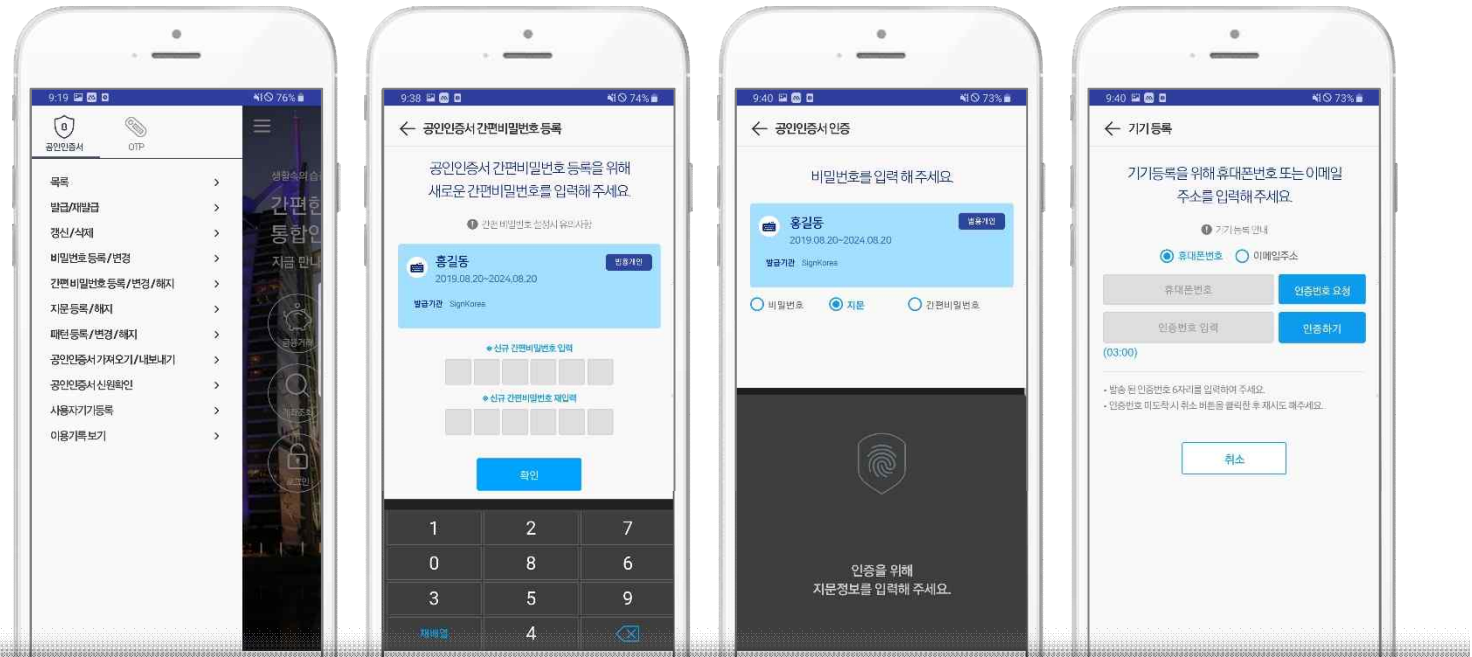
9:19 76%

공인인증서

OTP

목록
발급/재발급
갱신/삭제
비밀번호 등록/변경
간편비밀번호 등록/변경/해지
지문등록/해지
패턴등록/변경/해지
공인인증서 가져오기/내보내기
공인인증서 신원확인
사용자기기등록
이용기록 보기

생활속의 습
간편한
통합인
지금 만나

9:38 74%

← 공인인증서 간편비밀번호 등록

공인인증서 간편비밀번호 등록을 위해 새로운 간편비밀번호를 입력해 주세요.

간편 비밀번호 설정시 유의사항

홍길동
2019.08.20~2024.08.20
범용개인
발급기관 SignKorea

* 신규 간편비밀번호 입력

* 신규 간편비밀번호 재입력

확인

| 1 | 2 | 7 |
|---|---|---|
| 0 | 8 | 6 |
| 3 | 5 | 9 |
| 재배열 | 4 | ⌫ |

9:40 73%

← 공인인증서 인증

비밀번호를 입력해 주세요.

홍길동
2019.08.20~2024.08.20
범용개인
발급기관 SignKorea

비밀번호 지문 간편비밀번호

인증을 위해 지문정보를 입력해 주세요.

9:40 73%

← 기기 등록

기기등록을 위해 휴대폰번호 또는 이메일 주소를 입력해 주세요.

기기등록 안내

휴대폰번호 이메일주소

휴대폰번호
인증번호 요청
인증번호 입력
인증하기
(03:00)

- 발송 된 인증번호 6자리를 입력하여 주세요.
- 인증번호 미도착 시 취소 버튼을 클릭한 후 재시도 해주세요.

취소